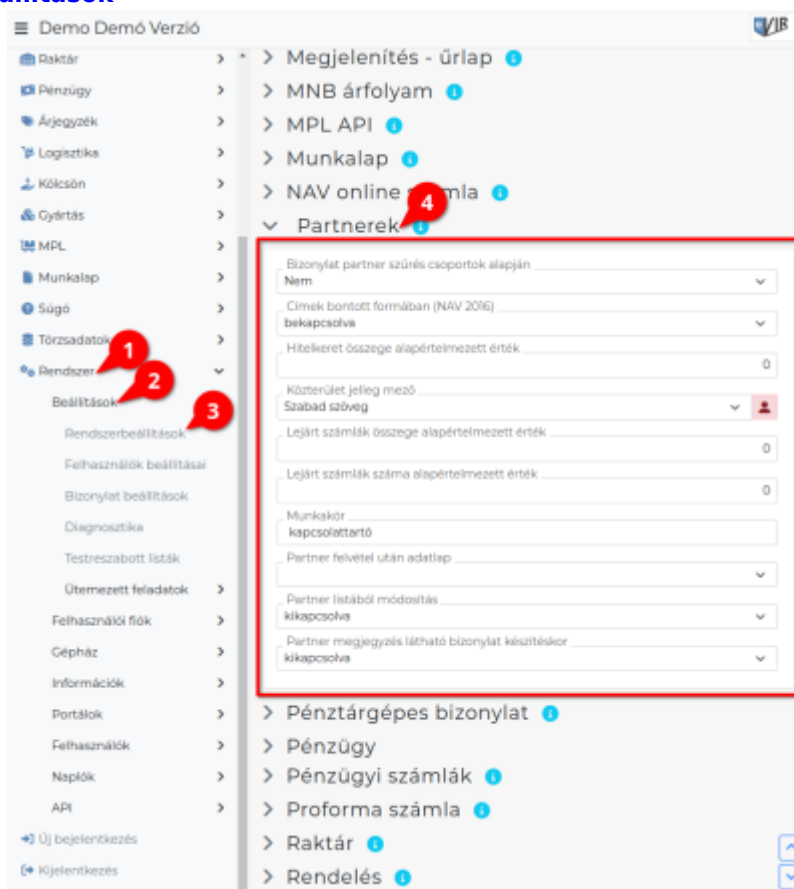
≡ Demo Demó Verzió

Raktár
Pénzügy
Árjegyzék
Logisztika
Kölcsön
Gyártás
MPL
Munkalap
Súgó
Törzsadatok
Rendszer
Beállítások
Rendszerbeállítások
Felhasználók beállításai
Bizonylat beállítások
Diagnosztika
Testreszabott listák
Ütemezett feladatok
Felhasználói fiók
Gépház
Információk
Portálok
Felhasználók
Naplók
API
Új bejelentkezés
Kijelentkezés

1
2
3
4

> Megjelenítés - űrlap
> MNB árfolyam
> MPL API
> Munkalap
> NAV online számla
Partnerek

Bizonylat partner szűrés csoportok alapján
Nem
Címek bontott formában (NAV 2016)
bekapcsolva
Hitelkeret összege alapértelmezett érték
0
Közterület jelleg mező
Szabad szöveg
Lejárt számlák összege alapértelmezett érték
0
Lejárt számlák száma alapértelmezett érték
0
Munkakör
kapcsolattartó
Partner felvétel után adatlap

Partner listából módosítás
kikapcsolva
Partner megjegyzés látható bizonylat készítéskor
kikapcsolva

> Pénztárgépes bizonylat
> Pénzügy
> Pénzügyi számlák
> Proforma számla
> Raktár
> Rendelés